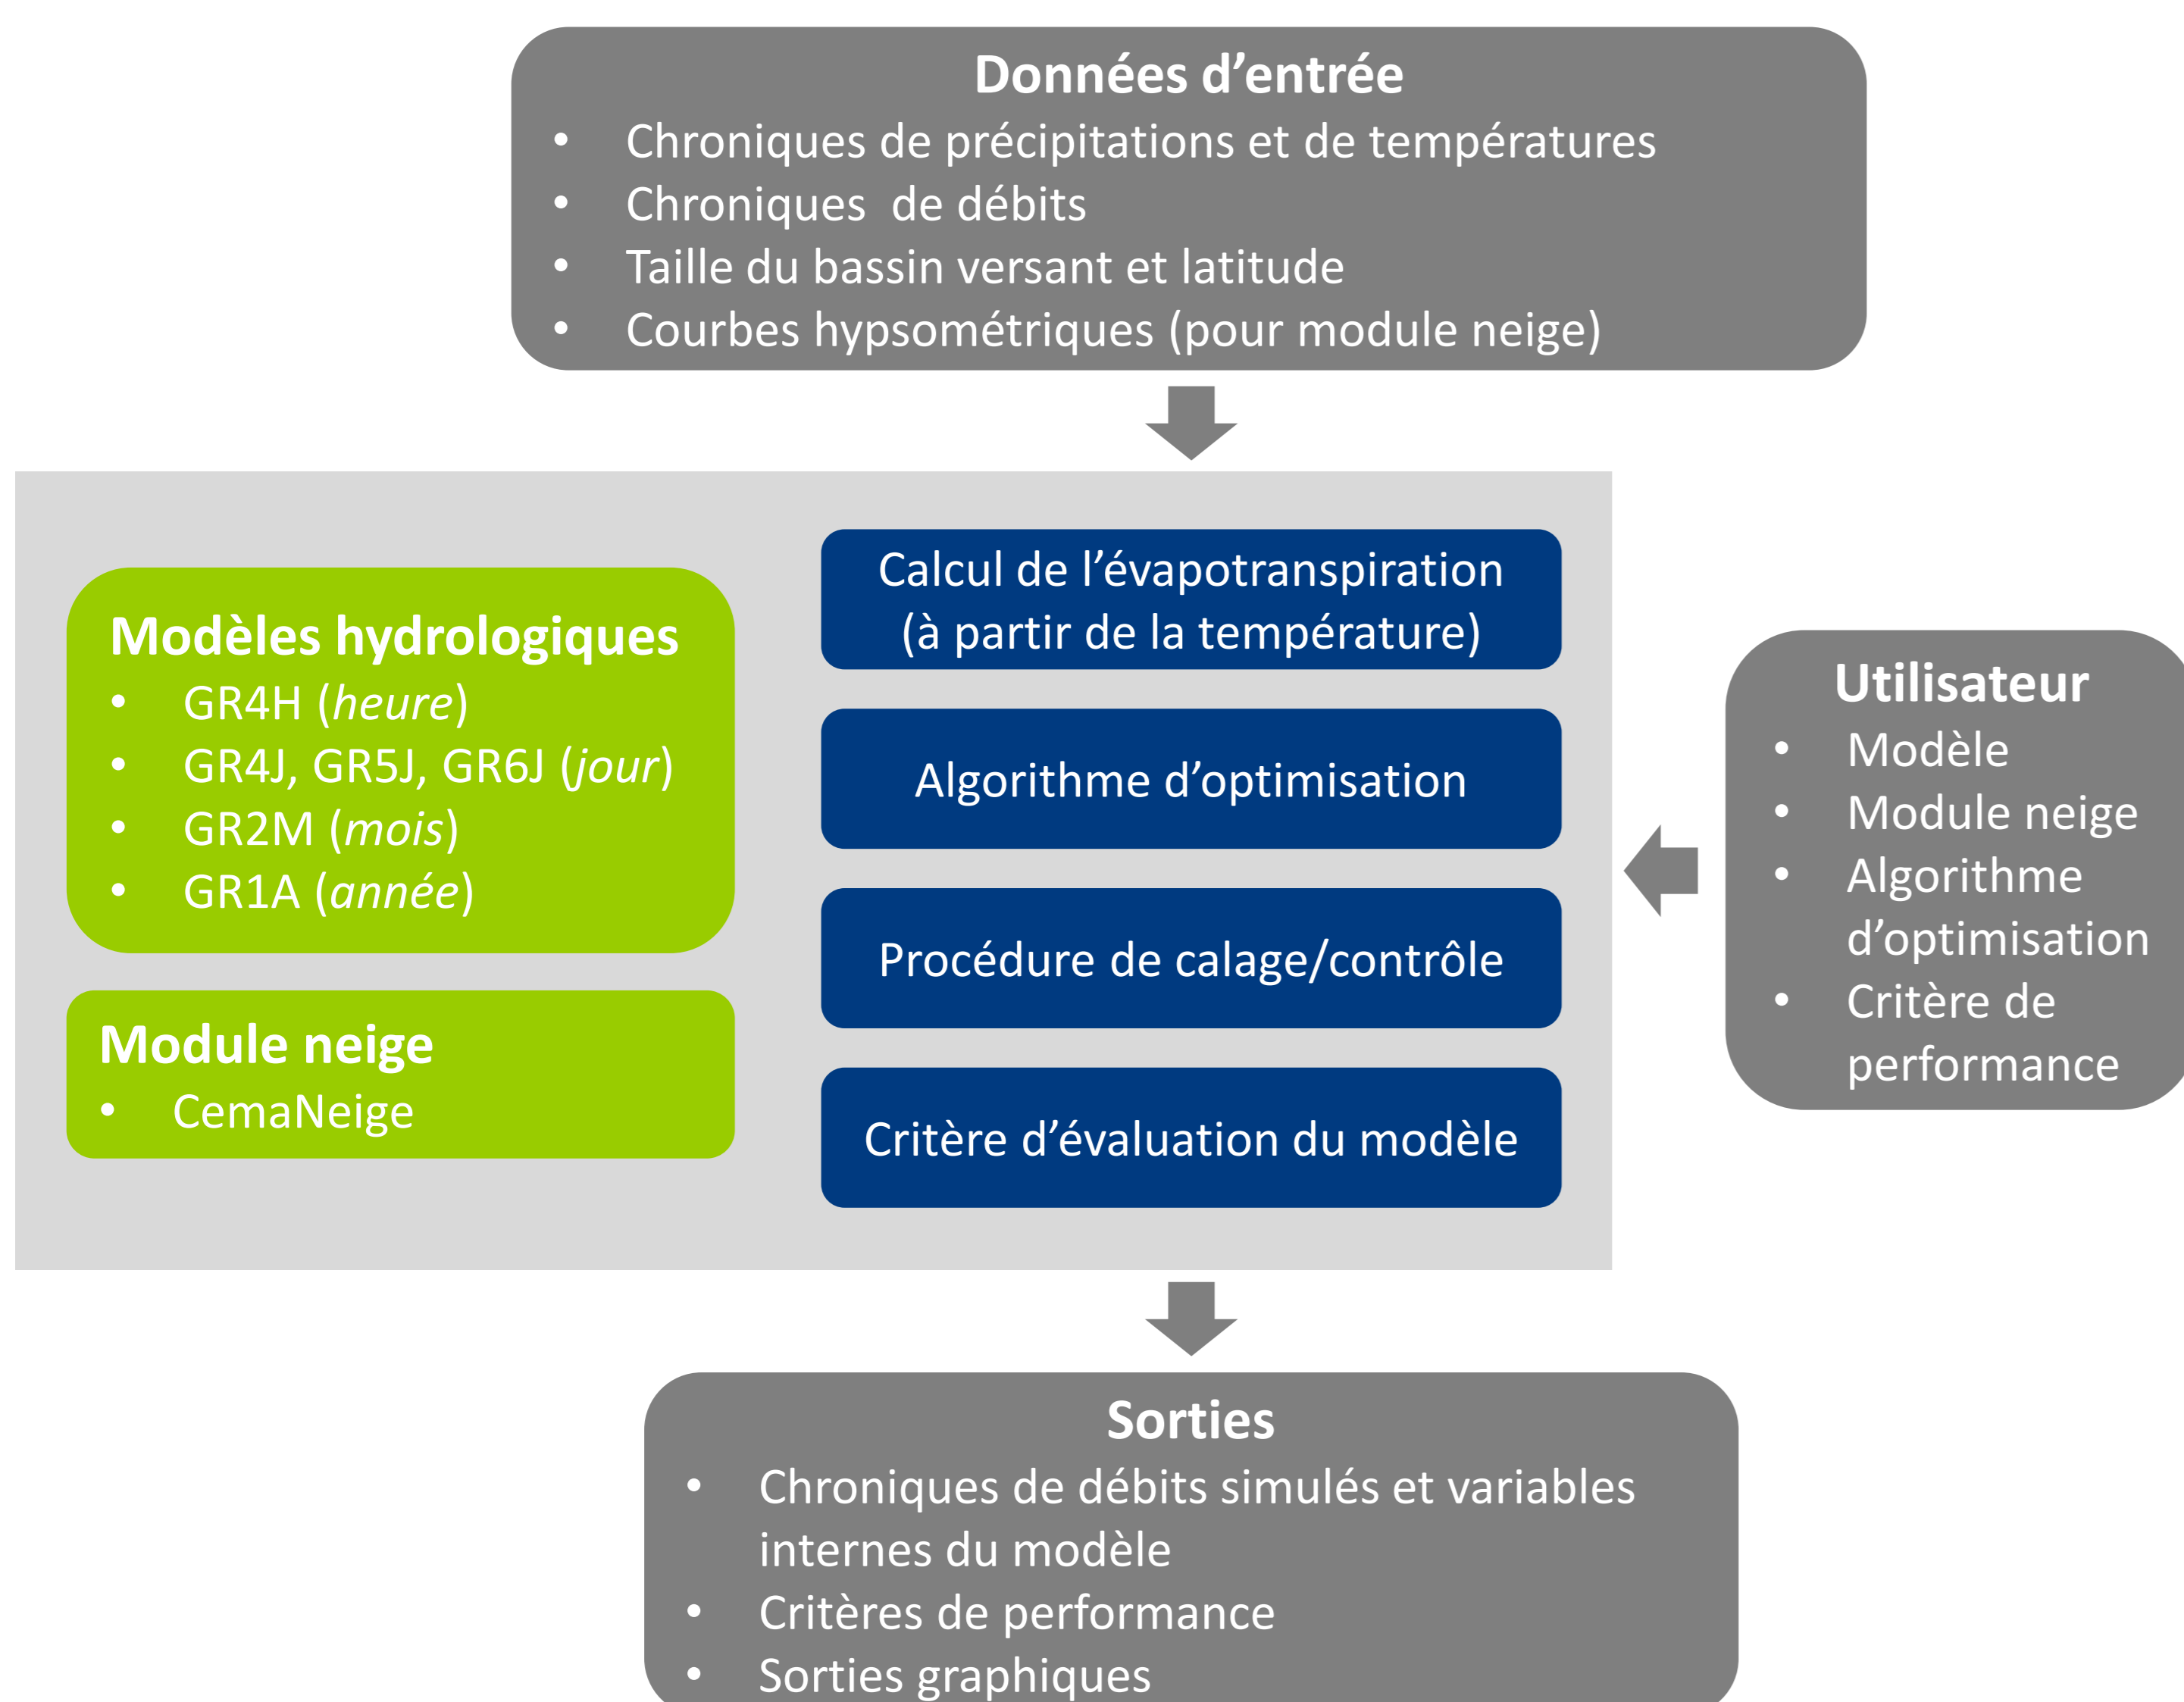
Données d’entrée
- Chroniques de précipitations et de températures
- Chroniques de débits
- Taille du bassin versant et latitude
- Courbes hypsométriques (pour module neige)

Modèles hydrologiques
- GR4H (*heure*)
- GR4J, GR5J, GR6J (*jour*)
- GR2M (*mois*)
- GR1A (*année*)

Module neige
- CemaNeige

Calcul de l’évapotranspiration (à partir de la température)

Algorithme d’optimisation

Procédure de calage/contrôle

Critère d’évaluation du modèle

Utilisateur
- Modèle
- Module neige
- Algorithme d’optimisation
- Critère de performance

Sorties
- Chroniques de débits simulés et variables internes du modèle
- Critères de performance
- Sorties graphiques